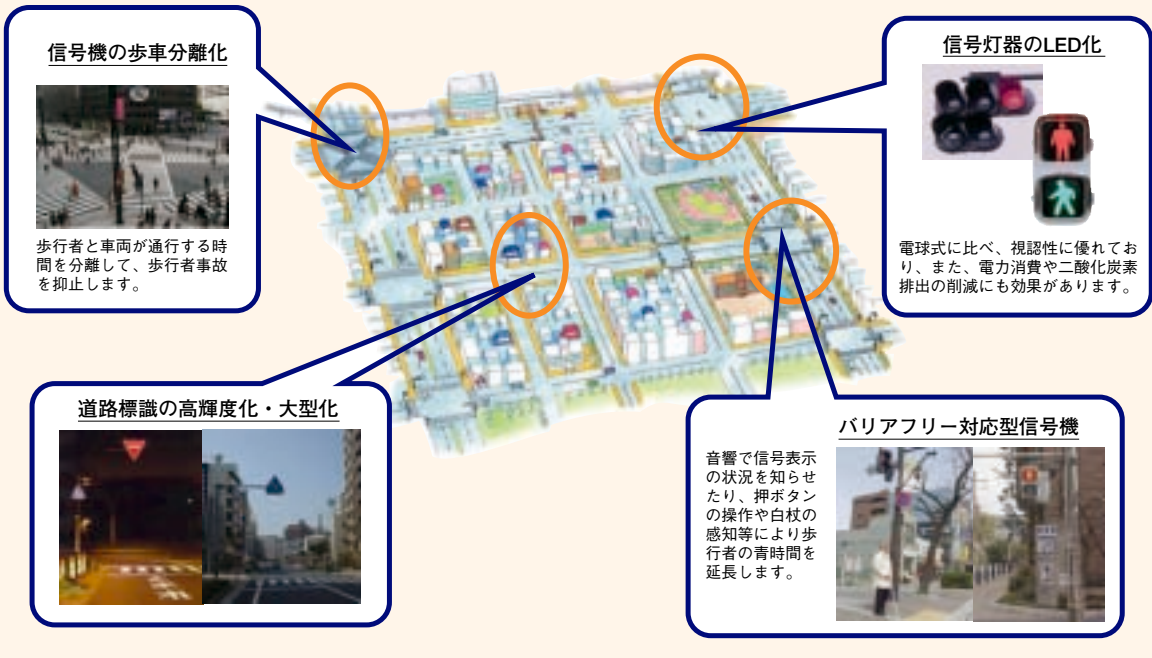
信号機の歩車分離化

歩行者と車両が通行する時間を分離して、歩行者事故を抑止します。

信号灯器のLED化

電球式に比べ、視認性に優れており、また、電力消費や二酸化炭素排出の削減にも効果があります。

道路標識の高輝度化・大型化

バリアフリー対応型信号機

音響で信号表示の状況を知らせたり、押ボタンの操作や白杖の感知等により歩行者の青時間を延長します。